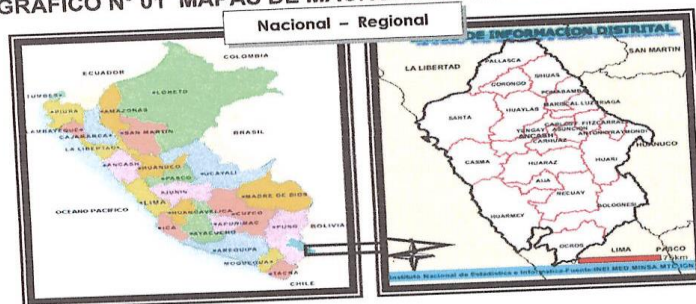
GRAFICO N° 01 MAPAS DE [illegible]

Nacional – Regional

COLOMBIA
ECUADOR
TUMBES
PIURA
AMAZONAS
LORETO
LAMBAYEQUE
CAJAMARCA
SAN MARTIN
LA LIBERTAD
BRASIL
ANCASH
HUANUCO
PASCO
UCAYALI
JUNIN
LIMA
MADRE DE DIOS
HUANCAVELICA
CUSCO
OCEANO PACIFICO
ICA
APURIMAC
AYACUCHO
PUNO
BOLIVIA
AREQUIPA
MOQUEGUA
TACNA
CHILE

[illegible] DE INFORMACION DISTRITAL
SAN MARTIN
LA LIBERTAD
PALLASCA
CORONGO
SIHUAS
POMABAMBA
MARISCAL LUZURIAGA
HUAYLAS
SANTA
CARLOS F. FITZCARRALD
YUNGAY
ASUNCION
ANTONIO RAYMONDI
ANCASH
CARHUAZ
HUANUCO
CASMA
HUARAZ
HUARI
AIJA
RECUAY
HUARMEY
BOLOGNESI
OCROS
LIMA
PASCO
75km
Instituto Nacional de Estadística e Informática-Fuente:INEI MED MINSA MTC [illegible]